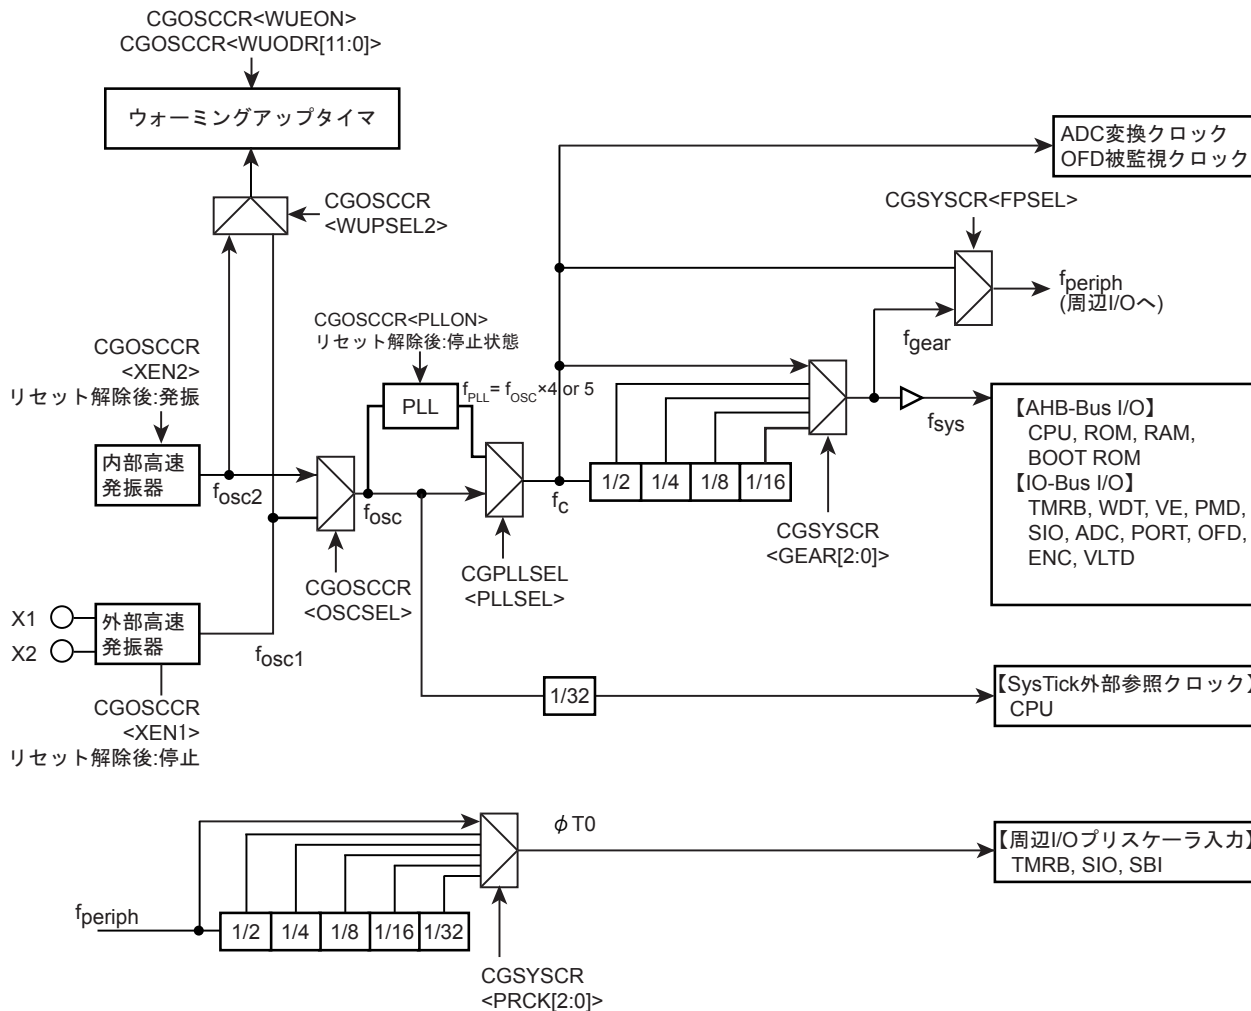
CGOSCCR<WUEON>
CGOSCCR<WUODR[11:0]>

ウォーミングアップタイマ

CGOSCCR
<WUPSEL2>

ADC変換クロック
OFD被監視クロック

CGSYSCR<FPSEL>

$f_{periph}$
(周辺I/Oへ)

CGOSCCR<PLLON>
リセット解除後:停止状態

CGOSCCR
<XEN2>
リセット解除後:発振

PLL

$f_{PLL} = f_{OSC} \times 4$ or 5

$f_{gear}$

$f_{sys}$

【AHB-Bus I/O】
CPU, ROM, RAM,
BOOT ROM
【IO-Bus I/O】
TMRB, WDT, VE, PMD,
SIO, ADC, PORT, OFD,
ENC, VLTD

内部高速
発振器

$f_{osc2}$

$f_{osc}$

$f_c$

1/2 1/4 1/8 1/16

CGSYSCR
<GEAR[2:0]>

CGOSCCR
<OSCSEL>

CGPLLSEL
<PLLSEL>

X1
X2

外部高速
発振器

$f_{osc1}$

CGOSCCR
<XEN1>
リセット解除後:停止

1/32

【SysTick外部参照クロック】
CPU

$\phi$T0

【周辺I/Oプリスケーラ入力】
TMRB, SIO, SBI

$f_{periph}$

1/2 1/4 1/8 1/16 1/32

CGSYSCR
<PRCK[2:0]>